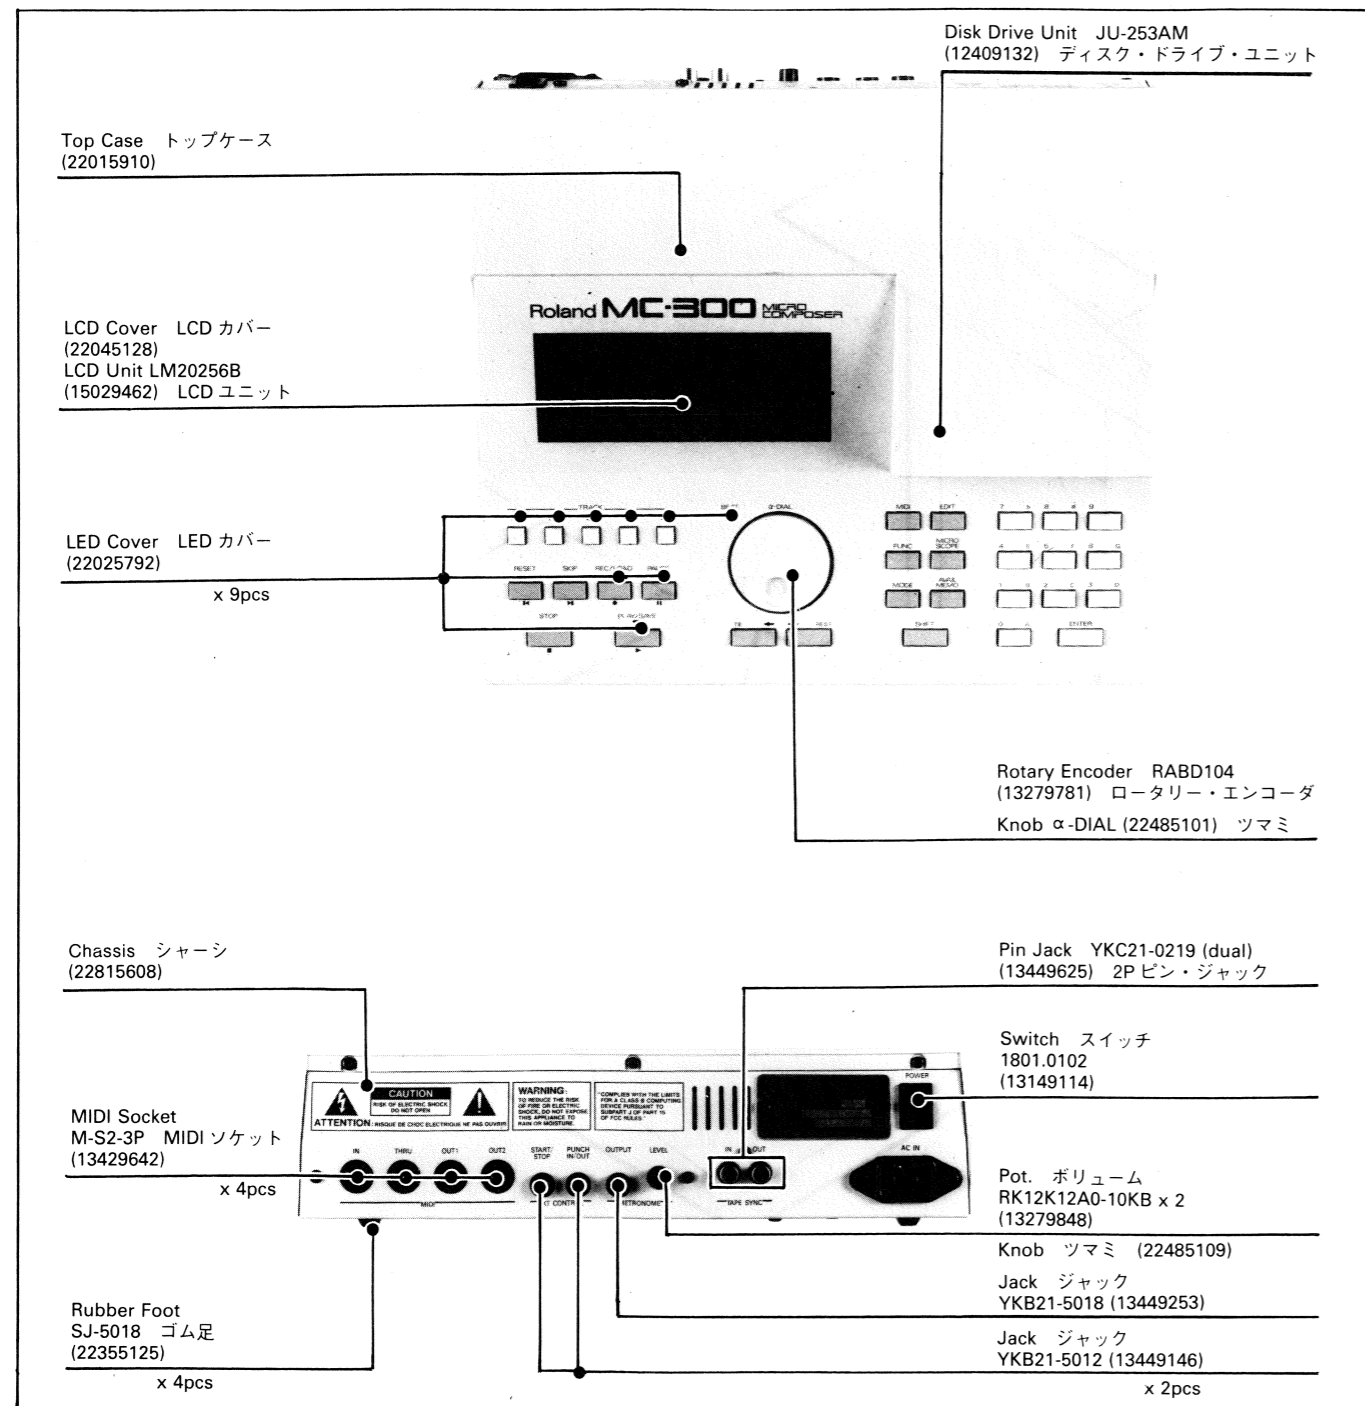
Disk Drive Unit JU-253AM
(12409132) ディスク・ドライブ・ユニット

Top Case トップケース
(22015910)

Roland MC-300 MICRO COMPOSER

LCD Cover LCD カバー
(22045128)
LCD Unit LM20256B
(15029462) LCD ユニット

LED Cover LED カバー
(22025792)
x 9pcs

TRACK
RESET SKIP REC/LOAD PAUSE
STOP PLAY/SAVE
α-DIAL
MIDI EDIT
FUNC MICRO SCOPE
MODE AVAIL MEMO
SHIFT ENTER

Rotary Encoder RABD104
(13279781) ロータリー・エンコーダ

Knob α-DIAL (22485101) ツマミ

Chassis シャーシ
(22815608)

Pin Jack YKC21-0219 (dual)
(13449625) 2P ピン・ジャック

CAUTION
RISK OF ELECTRIC SHOCK DO NOT OPEN
ATTENTION: RISQUE DE CHOC ELECTRIQUE NE PAS OUVRIR
WARNING:
TO REDUCE THE RISK OF FIRE OR ELECTRIC SHOCK, DO NOT EXPOSE THIS APPLIANCE TO RAIN OR MOISTURE.
COMPLIES WITH THE LIMITS FOR A CLASS B COMPUTING DEVICE PURSUANT TO SUBPART J OF PART 15 OF FCC RULES
POWER
AC IN
IN THRU OUT1 OUT2
MIDI
START/STOP PUNCH IN/OUT OUTPUT LEVEL
METRONOME
IN OUT
TAPE SYNC

Switch スイッチ
1801.0102
(13149114)

MIDI Socket
M-S2-3P MIDI ソケット
(13429642)
x 4pcs

Pot. ボリューム
RK12K12A0-10KB x 2
(13279848)

Knob ツマミ (22485109)

Jack ジャック
YKB21-5018 (13449253)

Rubber Foot
SJ-5018 ゴム足
(22355125)
x 4pcs

Jack ジャック
YKB21-5012 (13449146)
x 2pcs